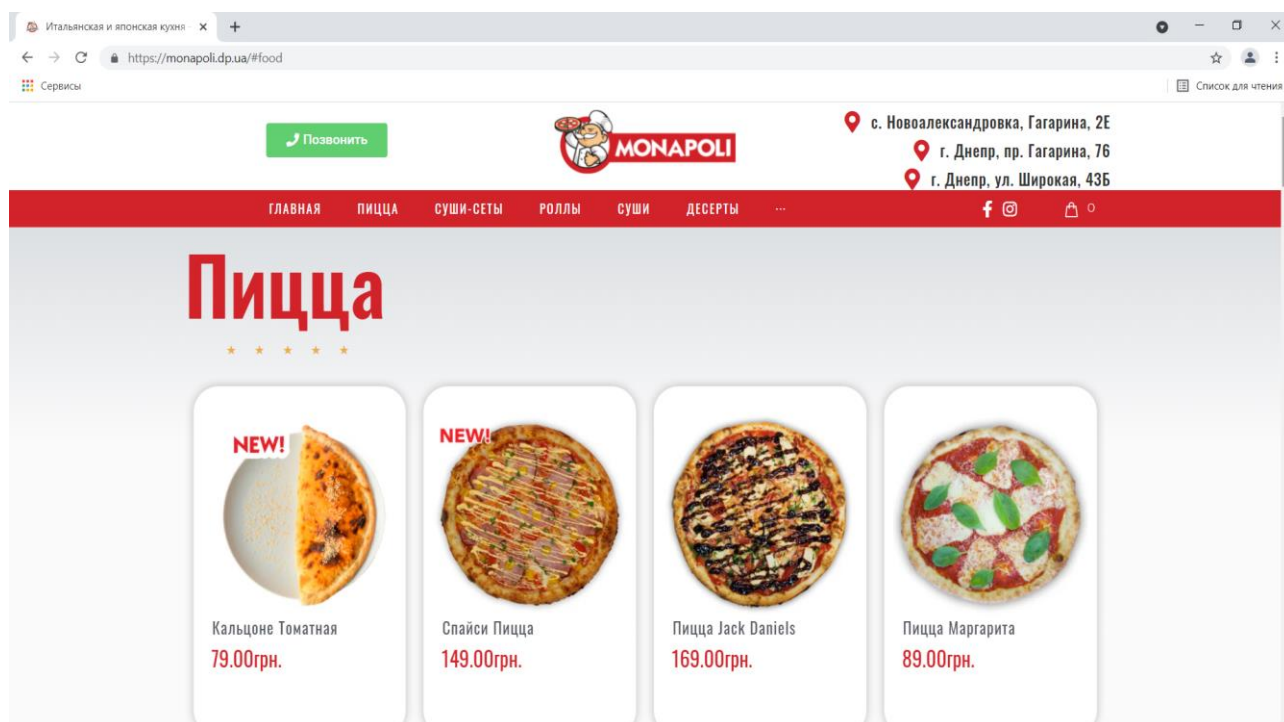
Итальянская и японская кухня ×
+
https://monapoli.dp.ua/#food
Сервисы
Список для чтения

Позвонить
MONAPOLI
с. Новоалександровка, Гагарина, 2Е
г. Днепр, пр. Гагарина, 76
г. Днепр, ул. Широкая, 43Б

ГЛАВНАЯ ПИЦЦА СУШИ-СЕТЫ РОЛЛЫ СУШИ ДЕСЕРТЫ ···
0

Пицца

NEW!
Кальцоне Томатная
79.00грн.

NEW!
Спайси Пицца
149.00грн.

Пицца Jack Daniels
169.00грн.

Пицца Маргарита
89.00грн.